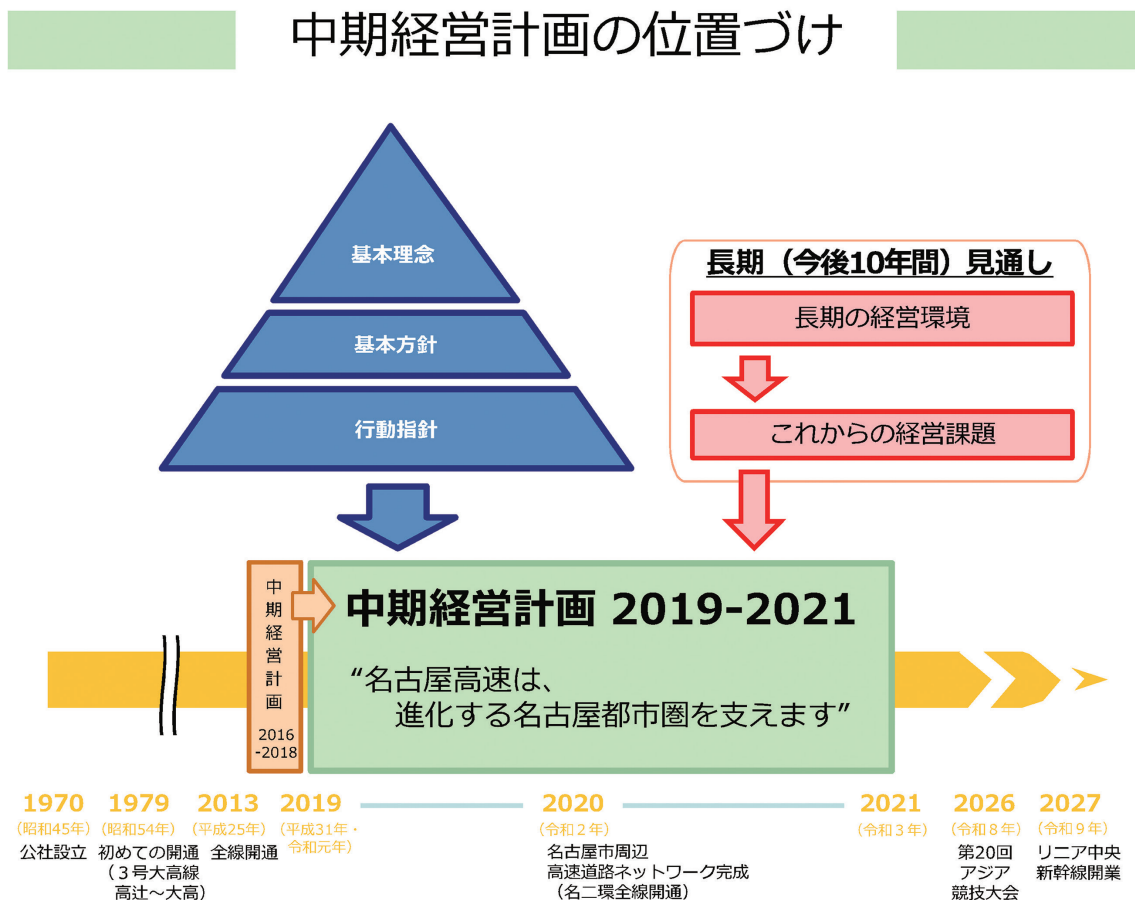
中期経営計画の位置づけ

基本理念

基本方針

行動指針

長期（今後10年間）見通し

長期の経営環境

これからの経営課題

中期経営計画 2016-2018

中期経営計画 2019-2021

“名古屋高速は、
進化する名古屋都市圏を支えます”

1970
（昭和45年）
公社設立

1979
（昭和54年）
初めての開通
（３号大高線
高辻～大高）

2013
（平成25年）
全線開通

2019
（平成31年・令和元年）

2020
（令和２年）
名古屋市周辺
高速道路ネットワーク完成
（名二環全線開通）

2021
（令和３年）

2026
（令和８年）
第20回
アジア
競技大会

2027
（令和９年）
リニア中央
新幹線開業